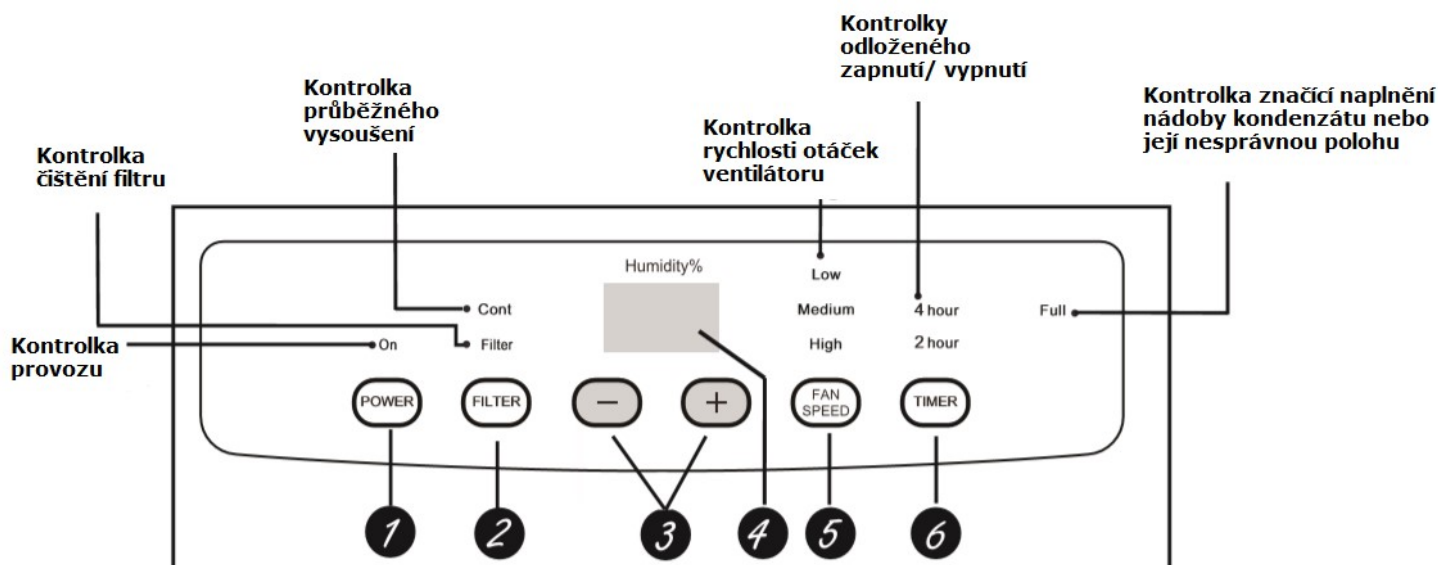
Kontrolky odloženého zapnutí/ vypnutí

Kontrolka průběžného vysoušení

Kontrolka rychlosti otáček ventilátoru

Kontrolka značící naplnění nádoby kondenzátu nebo její nesprávnou polohu

Kontrolka čištění filtru

Humidity%

Low

Cont

Medium

4 hour

Full

Filter

High

2 hour

Kontrolka provozu

On

POWER

FILTER

−

+

FAN SPEED

TIMER

1

2

3

4

5

6